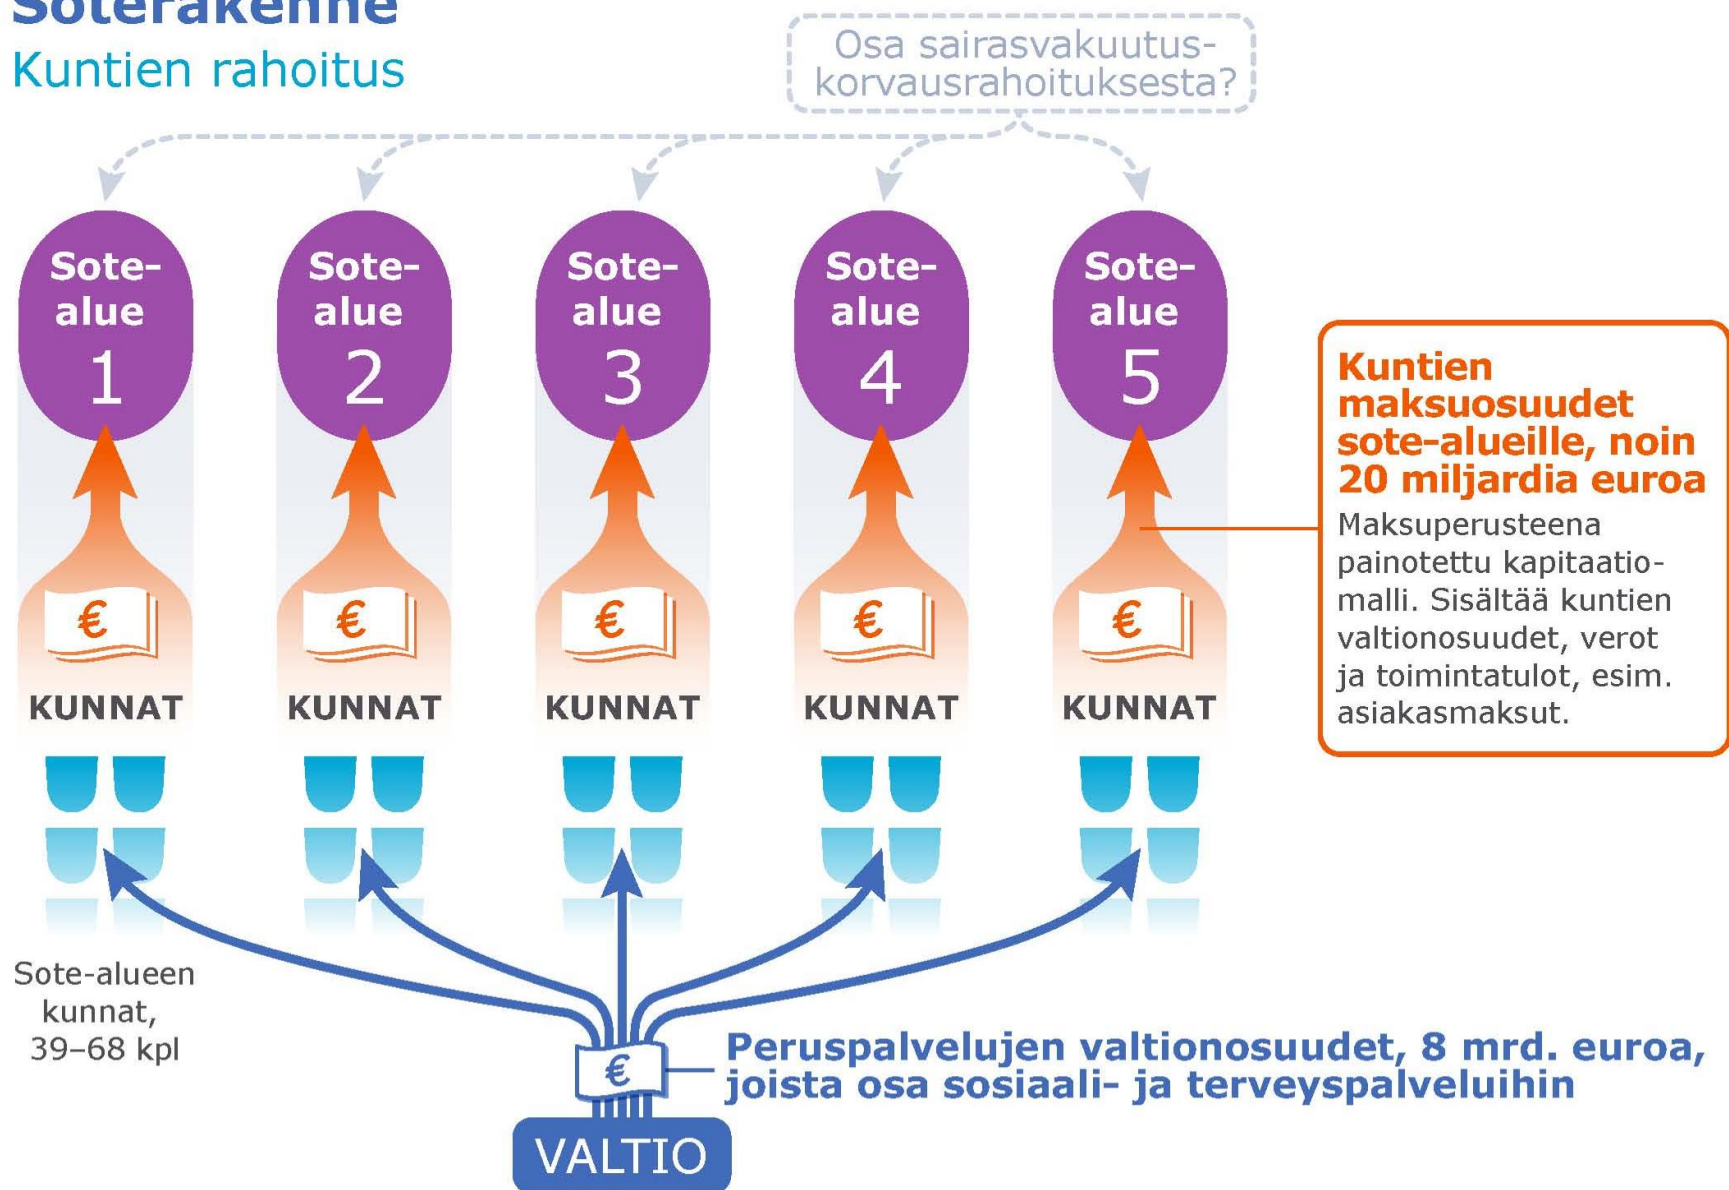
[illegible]

Kuntien rahoitus

Osa sairasvakuutuskorvausrahoituksesta?

Sote-alue 1

Sote-alue 2

Sote-alue 3

Sote-alue 4

Sote-alue 5

Kuntien maksuosuudet sote-alueille, noin 20 miljardia euroa

Maksuperusteena painotettu kapitaatiomalli. Sisältää kuntien valtionosuudet, verot ja toimintatulot, esim. asiakasmaksut.

€ KUNNAT

€ KUNNAT

€ KUNNAT

€ KUNNAT

€ KUNNAT

Sote-alueen kunnat, 39–68 kpl

€

Peruspalvelujen valtionosuudet, 8 mrd. euroa, joista osa sosiaali- ja terveyspalveluihin

VALTIO